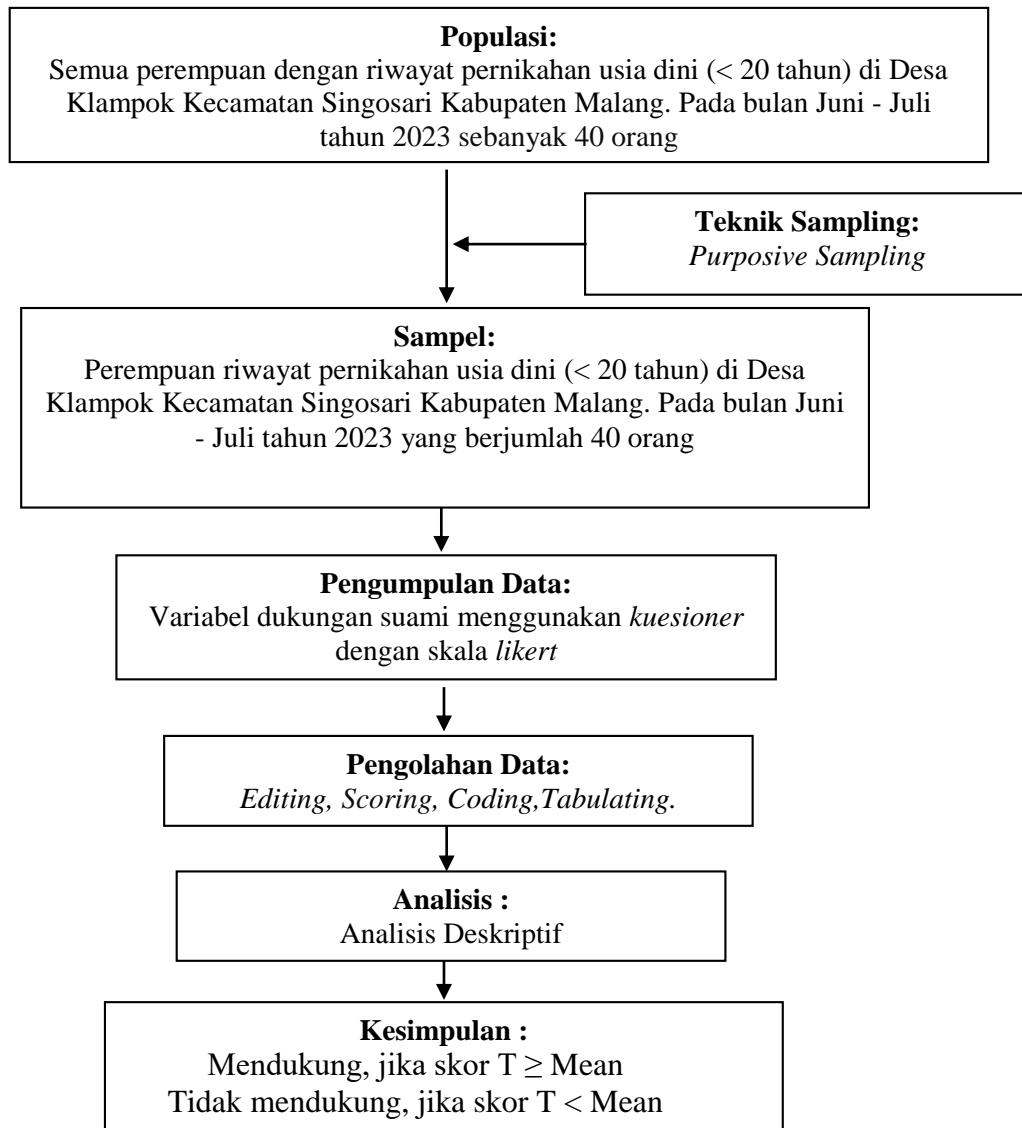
**Populasi:**
Semua perempuan dengan riwayat pernikahan usia dini (< 20 tahun) di Desa Klampok Kecamatan Singosari Kabupaten Malang. Pada bulan Juni - Juli tahun 2023 sebanyak 40 orang

**Teknik Sampling:**
*Purposive Sampling*

**Sampel:**
Perempuan riwayat pernikahan usia dini (< 20 tahun) di Desa Klampok Kecamatan Singosari Kabupaten Malang. Pada bulan Juni - Juli tahun 2023 yang berjumlah 40 orang

**Pengumpulan Data:**
Variabel dukungan suami menggunakan *kuesioner* dengan skala *likert*

**Pengolahan Data:**
*Editing, Scoring, Coding,Tabulating.*

**Analisis :**
Analisis Deskriptif

**Kesimpulan :**
Mendukung, jika skor T $\geq$ Mean
Tidak mendukung, jika skor T < Mean